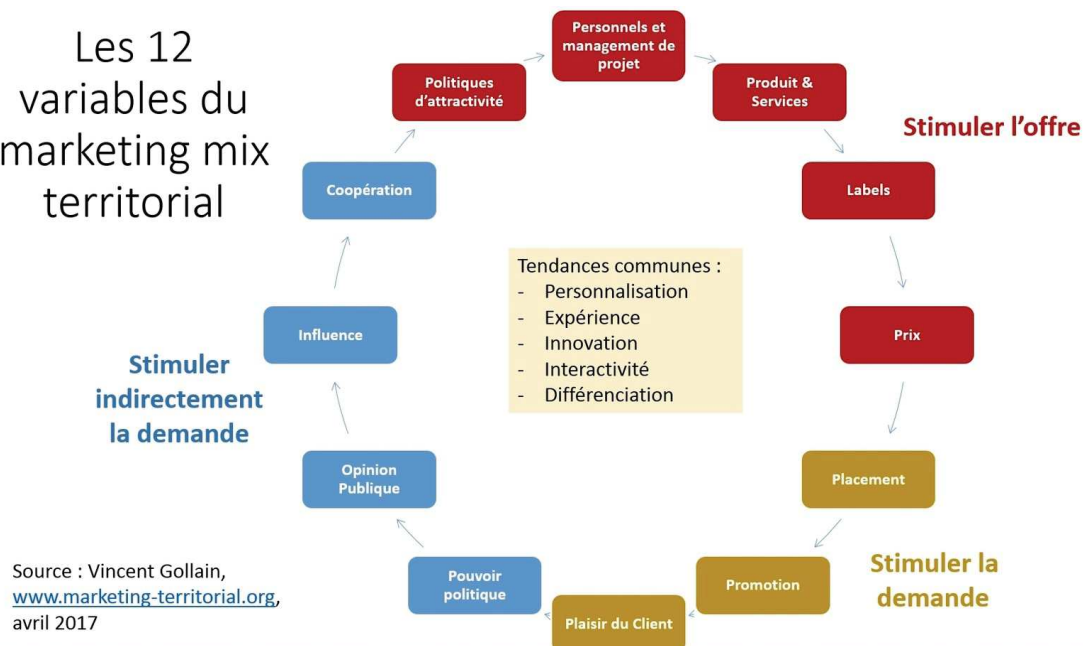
Les 12 variables du marketing mix territorial

Personnels et management de projet

Produit & Services

Stimuler l'offre

Labels

Prix

Placement

Promotion

Stimuler la demande

Plaisir du Client

Pouvoir politique

Opinion Publique

Influence

Coopération

Politiques d'attractivité

Stimuler indirectement la demande

Tendances communes :
- Personnalisation
- Expérience
- Innovation
- Interactivité
- Différenciation

Source : Vincent Gollain, www.marketing-territorial.org, avril 2017